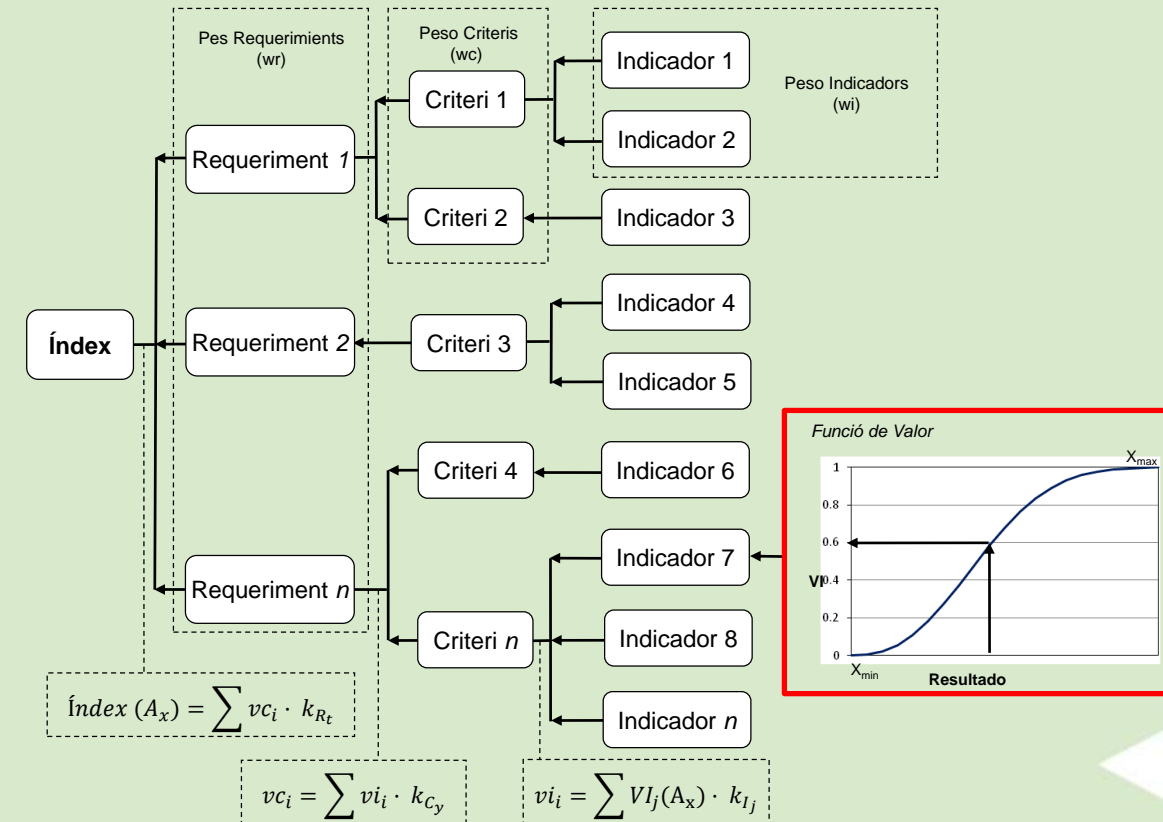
Pes Requeriments
(wr)

Peso Criteris
(wc)

Peso Indicadors
(wi)

Índex

Requeriment 1

Requeriment 2

Requeriment n

Criteri 1

Criteri 2

Criteri 3

Criteri 4

Criteri n

Indicador 1

Indicador 2

Indicador 3

Indicador 4

Indicador 5

Indicador 6

Indicador 7

Indicador 8

Indicador n

Funció de Valor

1
0.8
0.6
VI 0.4
0.2
0

$X_{max}$
$X_{min}$
Resultado

$\text{Índex}\ (A_x) = \sum vc_i \cdot k_{R_t}$

$vc_i = \sum vi_i \cdot k_{C_y}$

$vi_i = \sum VI_j(A_x) \cdot k_{I_j}$